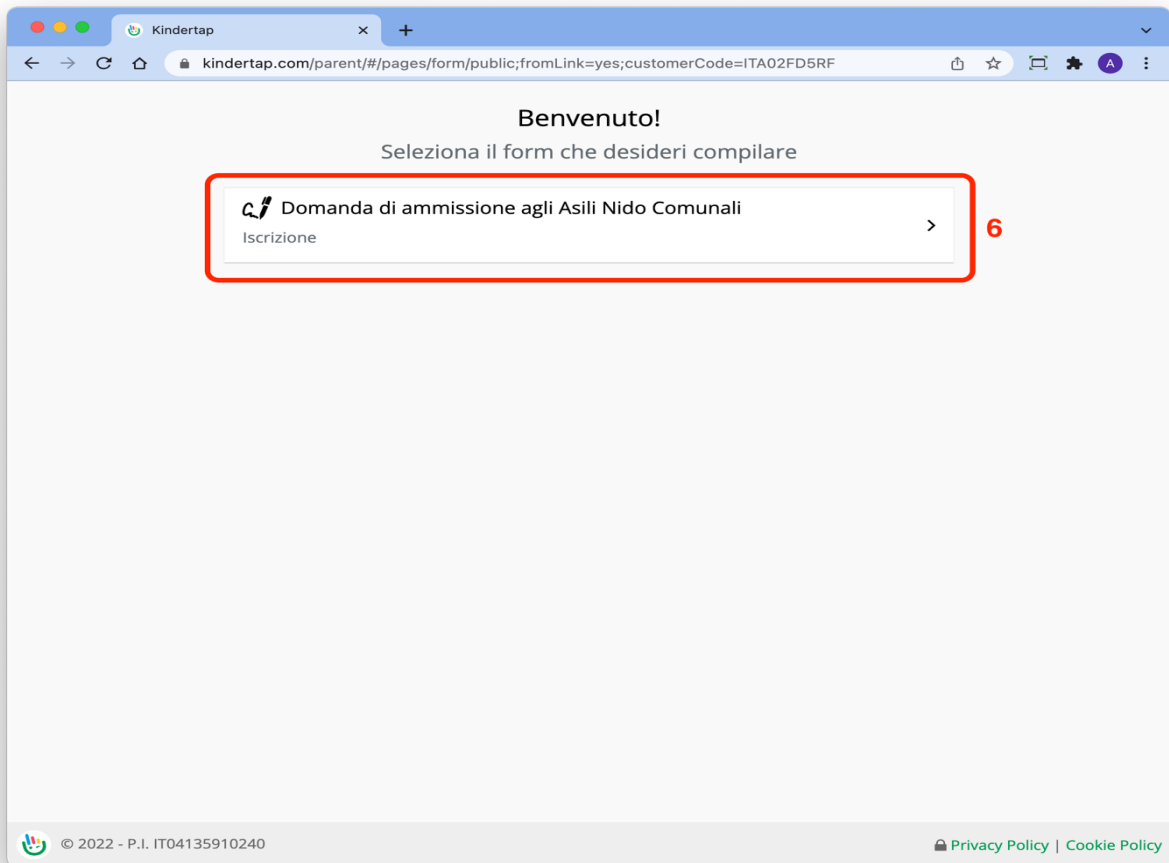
Kindertap

kindertap.com/parent/#/pages/form/public;fromLink=yes;customerCode=ITA02FD5RF

A

Benvenuto!

Seleziona il form che desideri compilare

Domanda di ammissione agli Asili Nido Comunali

Iscrizione

6

© 2022 - P.I. IT04135910240

Privacy Policy | Cookie Policy